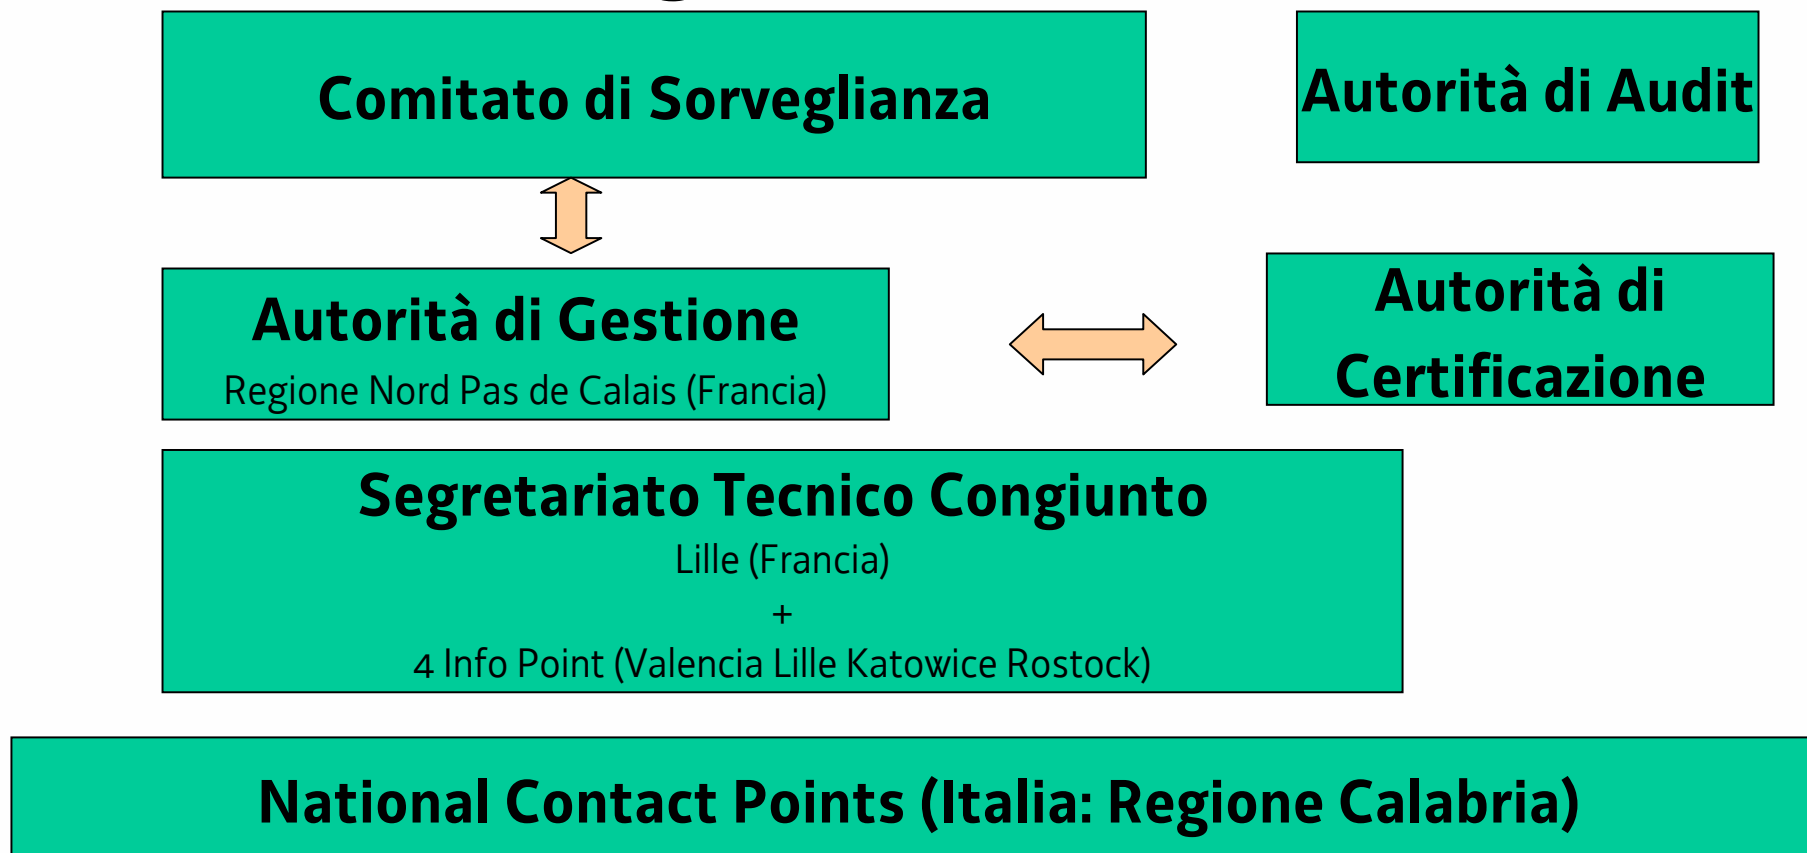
Comitato di Sorveglianza

Autorità di Audit

Autorità di Gestione
Regione Nord Pas de Calais (Francia)

Autorità di Certificazione

Segretariato Tecnico Congiunto
Lille (Francia)
+
4 Info Point (Valencia Lille Katowice Rostock)

National Contact Points (Italia: Regione Calabria)